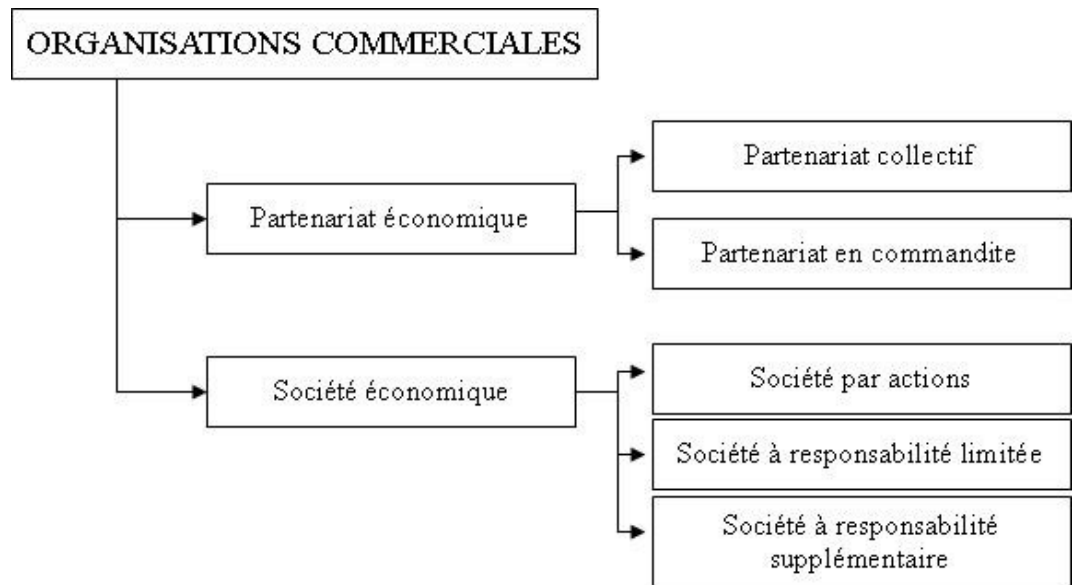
ORGANISATIONS COMMERCIALES

Partenariat économique

Partenariat collectif

Partenariat en commandite

Société économique

Société par actions

Société à responsabilité limitée

Société à responsabilité supplémentaire